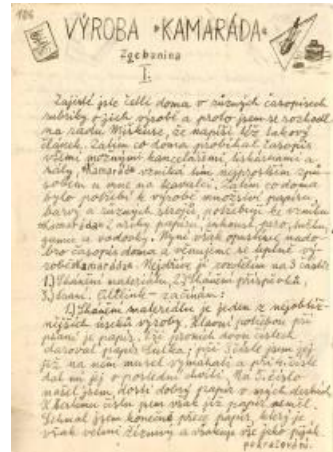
186

VÝROBA »KAMARÁDA«

Zgebanina

I.

Zajisté jste četli doma v různých časopisech nebo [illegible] ... vyrobit a proto jsem se rozhodl na radu Mirkuse, že napíšu též takový článek. Zatím co doma probíhal časopis všemi možnými kancelářemi, tiskárnami a atd., Kamarád vznikal tím nejprostším způsobem u mne na kavalci. Zatím co doma bylo potřebí k výrobě množství papíru, barev a různých strojů, potřeboval jsem doma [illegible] ... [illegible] papíru, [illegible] pera, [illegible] a vodovky. Nyní však opustíme moderní časopis doma a věnujme se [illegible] výrobě Kamaráda. Nejdříve jej rozdělím na 3 části. 1) Shánění materiálu, 2) Shánění příspěvků, 3) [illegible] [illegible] – začínám:

1) Shánění materiálu je jedna z nejobtížnějších částí výroby. Hlavní potřebou při psaní je papír. Při prvních dvou číslech daroval papír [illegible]; při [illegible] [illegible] již na něm museli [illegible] a při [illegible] dal mi již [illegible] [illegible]. Pro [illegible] číslo našel jsem dobrý papír v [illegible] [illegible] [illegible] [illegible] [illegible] již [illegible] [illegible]. Konečně přece papír, který je však velmi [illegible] a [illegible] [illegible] jako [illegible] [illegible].